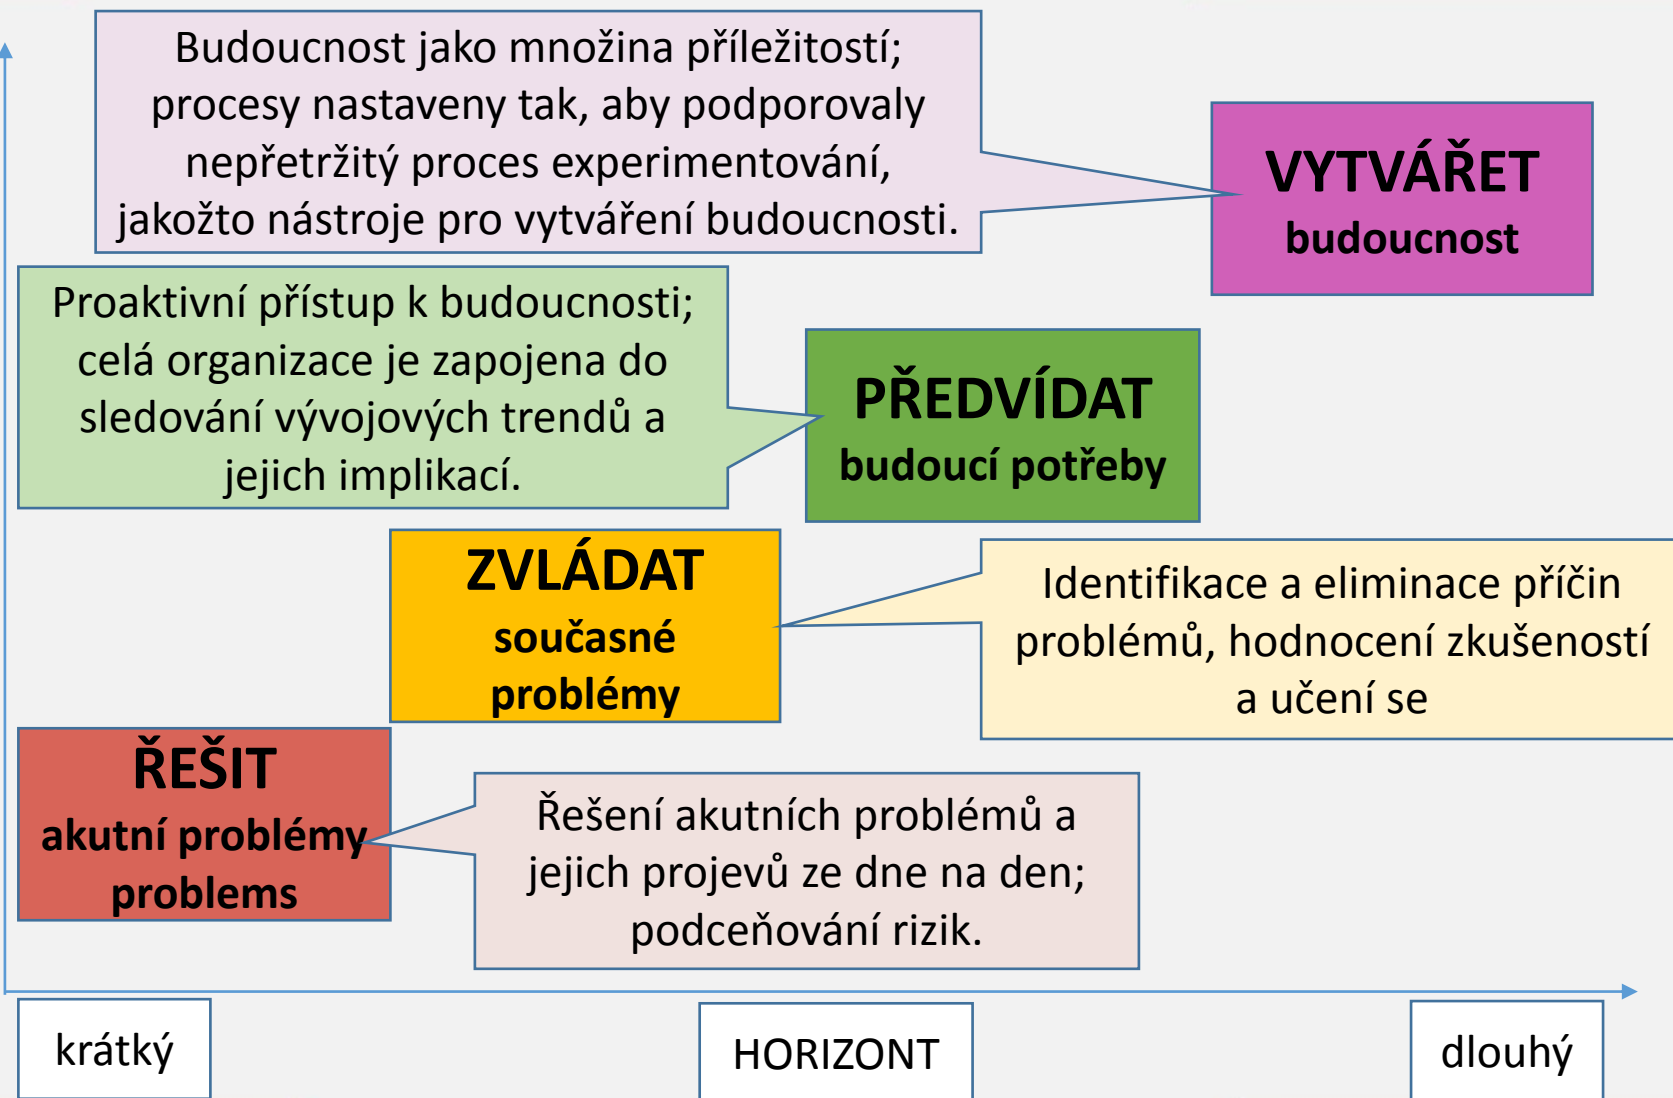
Budoucnost jako množina příležitostí; procesy nastaveny tak, aby podporovaly nepřetržitý proces experimentování, jakožto nástroje pro vytváření budoucnosti.

VYTVÁŘET
budoucnost

Proaktivní přístup k budoucnosti; celá organizace je zapojena do sledování vývojových trendů a jejich implikací.

PŘEDVÍDAT
budoucí potřeby

ZVLÁDAT
současné problémy

Identifikace a eliminace příčin problémů, hodnocení zkušeností a učení se

ŘEŠIT
akutní problémy
problems

Řešení akutních problémů a jejich projevů ze dne na den; podceňování rizik.

krátký

HORIZONT

dlouhý